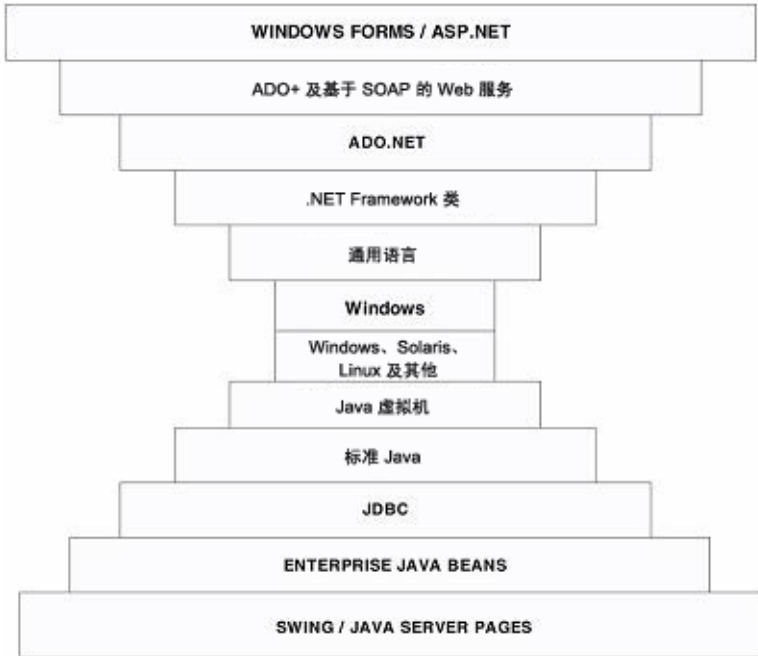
WINDOWS FORMS / ASP.NET

ADO+ 及基于 SOAP 的 Web 服务

ADO.NET

.NET Framework 类

通用语言

Windows

Windows、Solaris、Linux 及其他

Java 虚拟机

标准 Java

JDBC

ENTERPRISE JAVA BEANS

SWING / JAVA SERVER PAGES